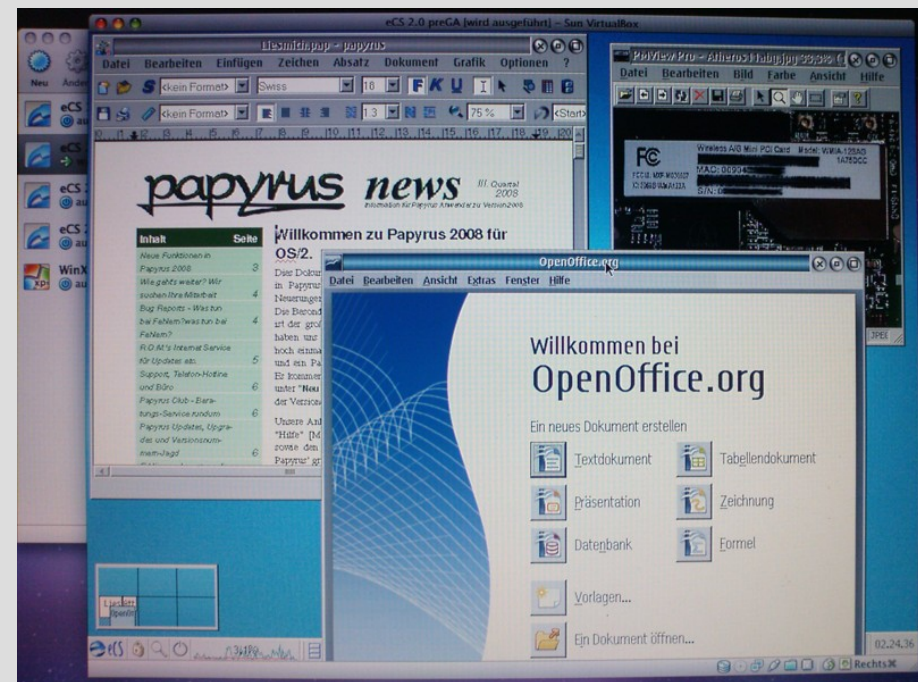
eCS 2.0 preGA [wird ausgeführt] – Sun VirtualBox

Neu Ände

eCS
eCS
eCS
eCS
WinX

Liesmich.pap – papyrus

Datei Bearbeiten Einfügen Zeichen Absatz Dokument Grafik Optionen ?

<kein Format> Swiss 18 F K U

<kein Format> 13 75 % <Start>

papyrus news III. Quartal 2008

Information für Papyrus Anwender ab Version 2008

| Inhalt | Seite |
|---|---|
| Neue Funktionen in Papyrus 2008 | 3 |
| Wie gehts weiter? Wir suchen Ihre Mitarbeit | 4 |
| Bug-Reports - Was tun bei Fehlern?was tun bei Fehlern? | 4 |
| R.O.M.'s Internet Service für Updates etc. | 5 |
| Support, Telefon-Hotline und Büro | 6 |
| Papyrus Club - Beratungs-Service rundum | 6 |
| Papyrus Updates, Upgrades und Versionsnummern-Jagd | 6 |

Willkommen zu Papyrus 2008 für OS/2.

Dise Dokum in Papyrus Neuerunger Die Barond art der grol haben uns hoch einma und ein Pa Er kommen unter "Neu der Version

Unsere Anl "Hilfe" [M zowie den Papyrus" gr

PMView Pro – Atheros Habyjpg

Datei Bearbeiten Bild Farbe Ansicht Hilfe

FC
Wireless A/G Mini PCI Card Model: WMIA-123AG
MAC:
S/N:

JPEG

OpenOffice.org

Datei Bearbeiten Ansicht Extras Fenster Hilfe

Willkommen bei
OpenOffice.org

Ein neues Dokument erstellen

Textdokument
Tabellendokument
Präsentation
Zeichnung
Datenbank
Formel

Vorlagen...

Ein Dokument öffnen...

eCS

02.24.36

Rechts